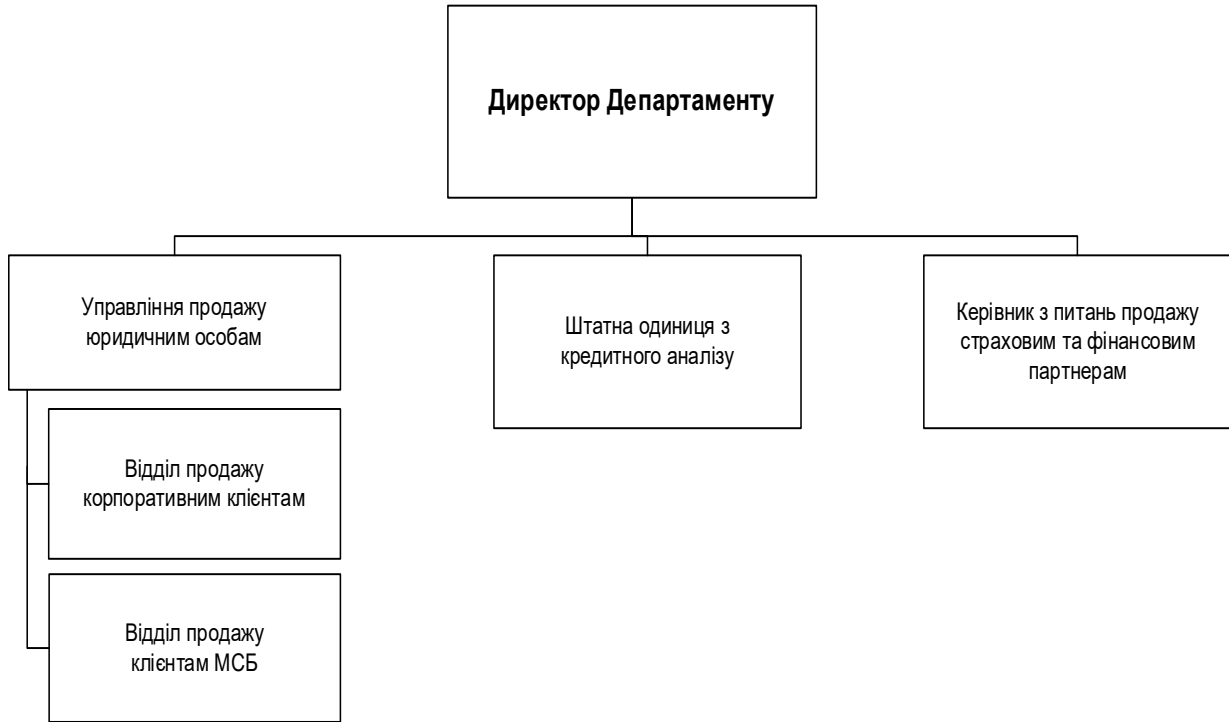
Директор Департаменту

Управління продажу юридичним особам

Штатна одиниця з кредитного аналізу

Керівник з питань продажу страховим та фінансовим партнерам

Відділ продажу корпоративним клієнтам

Відділ продажу клієнтам МСБ